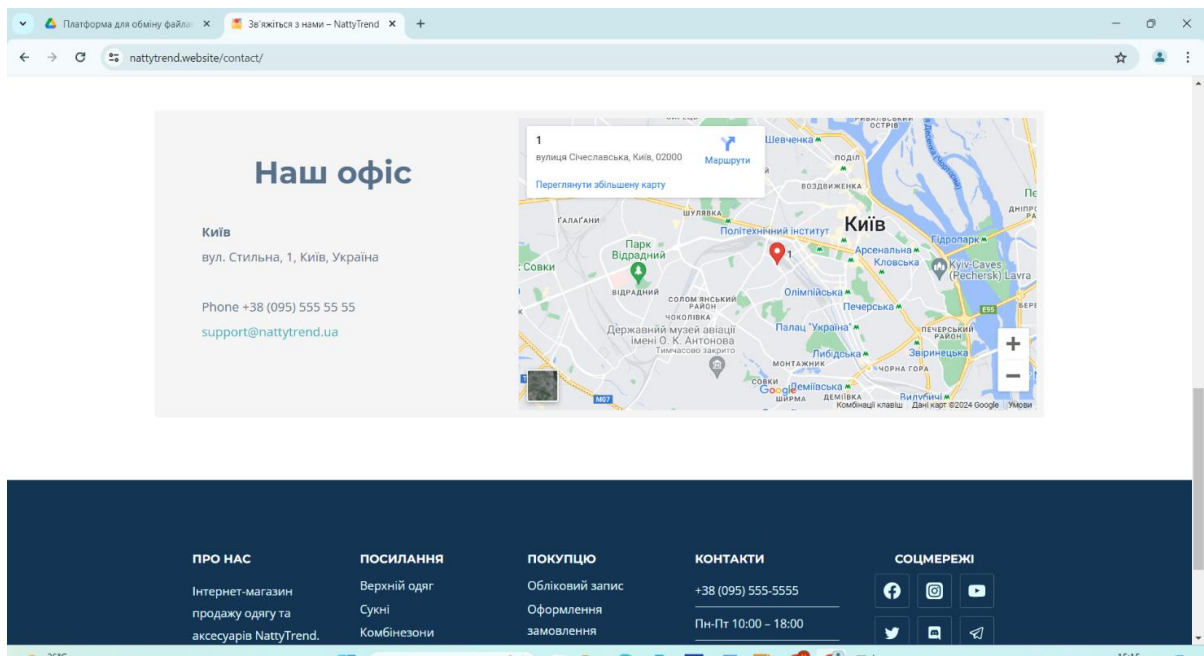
Платформа для обміну файла ×
Зв'яжіться з нами – NattyTrend ×
+

nattytrend.website/contact/

Наш офіс

Київ
вул. Стильна, 1, Київ, Україна

Phone +38 (095) 555 55 55
support@nattytrend.ua

1
вулиця Січеславська, Київ, 02000
Маршрути
Переглянути збільшену карту

Шевченка
ПОДІЛ
ВОЗДВИЖЕНКА
ГАЛАГАНИ
ШУЛЯВКА
Політехнічний інститут
Київ
Парк Відрадний
Совки
ВІДРАДНИЙ
Арсенальна
Кловська
Гідропарк
Kyiv-Caves (Pechersk) Lavra
Олімпійська
Печерська
СОЛОМ'ЯНСЬКИЙ РАЙОН
ЧОКОЛІВКА
Державний музей авіації імені О. К. Антонова
Тимчасово закрито
Палац "Україна"
ПЕЧЕРСЬКИЙ РАЙОН
Либідська
Звіринецька
МОНТАЖНИК
ЧОРНА ГОРА
СОВКИ
Деміївська
ДЕМІЇВКА
ШИРМА
Видубичі
M07
E95
Комбінації клавіш
Дані карт ©2024 Google
Умови

ПРО НАС
Інтернет-магазин продажу одягу та аксесуарів NattyTrend.

ПОСИЛАННЯ
Верхній одяг
Сукні
Комбінезони

ПОКУПЦЮ
Обліковий запис
Оформлення замовлення

КОНТАКТИ
+38 (095) 555-5555
Пн-Пт 10:00 – 18:00

СОЦМЕРЕЖІ